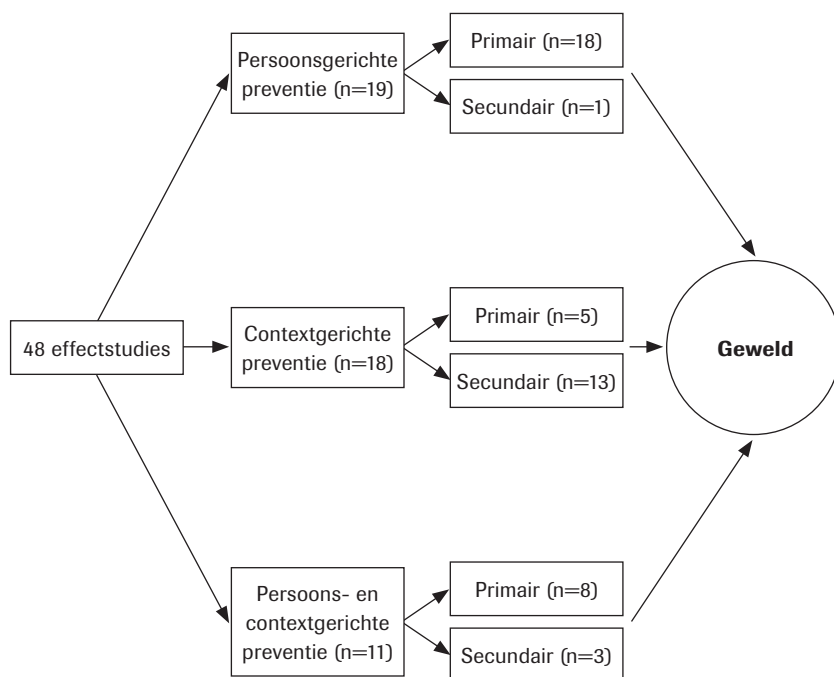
48 effectstudies

Persoonsgerichte preventie (n=19)

Primair (n=18)

Secundair (n=1)

Contextgerichte preventie (n=18)

Primair (n=5)

Secundair (n=13)

Persoons- en contextgerichte preventie (n=11)

Primair (n=8)

Secundair (n=3)

Geweld